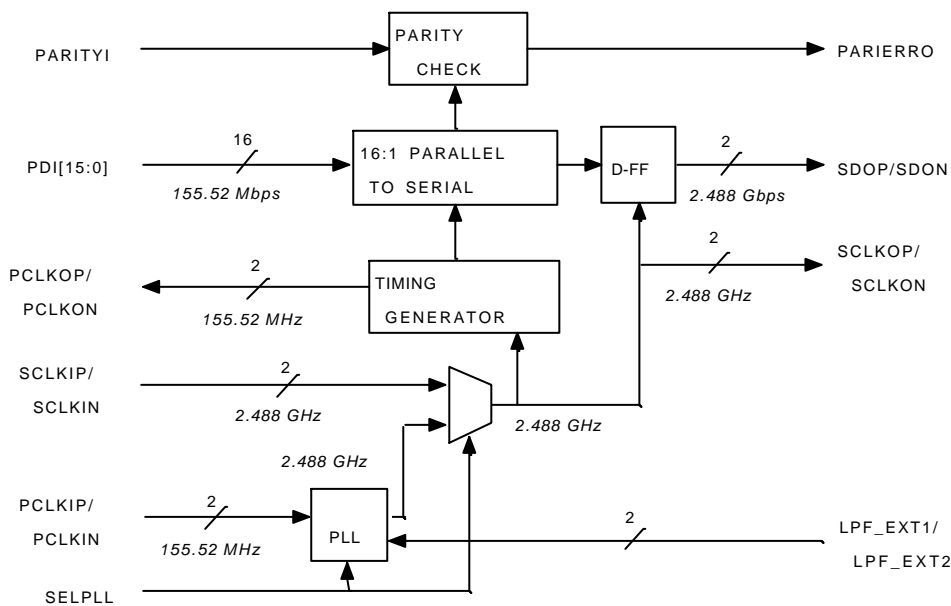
PARITYI

PARITY CHECK

PARIERRO

16

PDI[15:0]

155.52 Mbps

16:1 PARALLEL TO SERIAL

D-FF

2

SDOP/SDON

2.488 Gbps

2

SCLKOP/ SCLKON

2.488 GHz

PCLKOP/ PCLKON

2

155.52 MHz

TIMING GENERATOR

SCLKIP/ SCLKIN

2

2.488 GHz

2.488 GHz

2.488 GHz

PCLKIP/ PCLKIN

2

155.52 MHz

PLL

2

LPF_EXT1/ LPF_EXT2

SELPLL